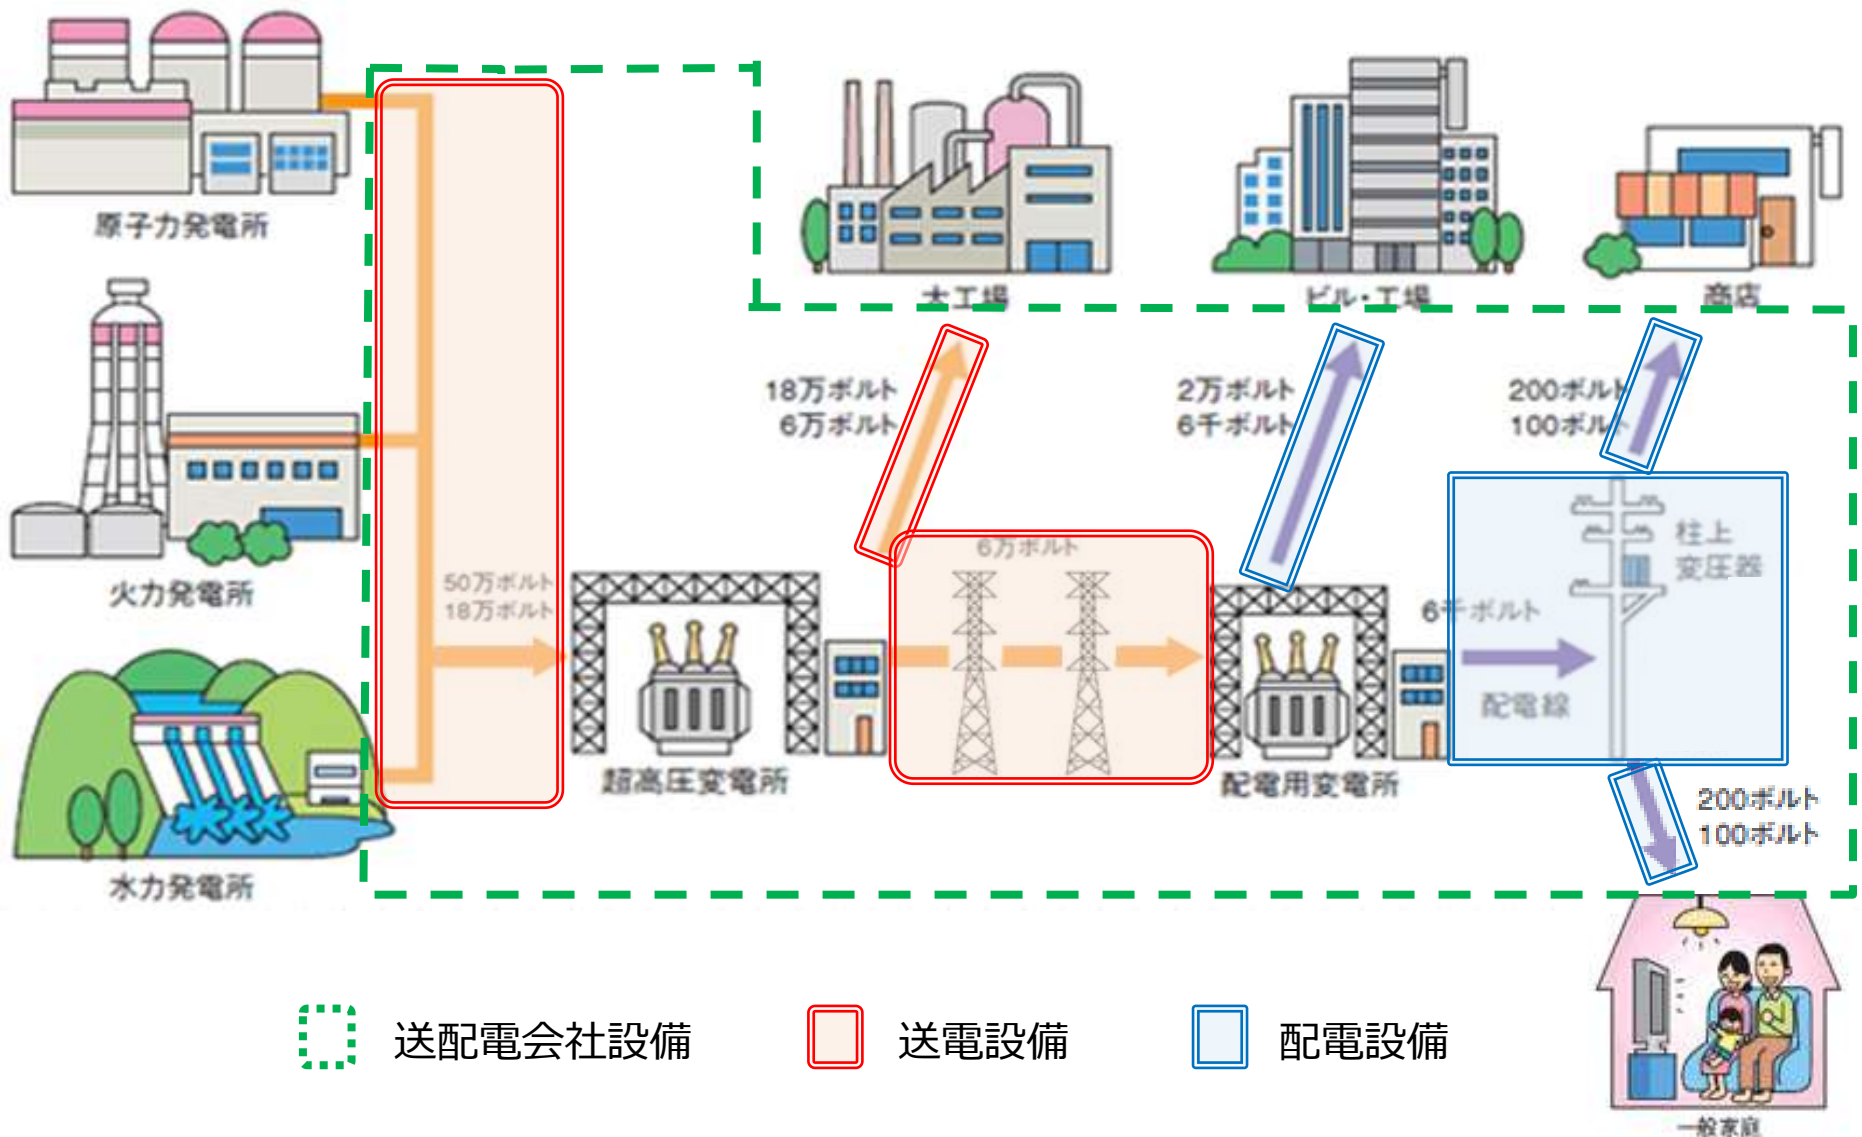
原子力発電所

火力発電所

水力発電所

大工場

ビル・工場

商店

18万ボルト
6万ボルト

2万ボルト
6千ボルト

200ボルト
100ボルト

50万ボルト
18万ボルト

超高圧変電所

6万ボルト

配電用変電所

6千ボルト

配電線

柱上
変圧器

200ボルト
100ボルト

一般家庭

送配電会社設備

送電設備

配電設備